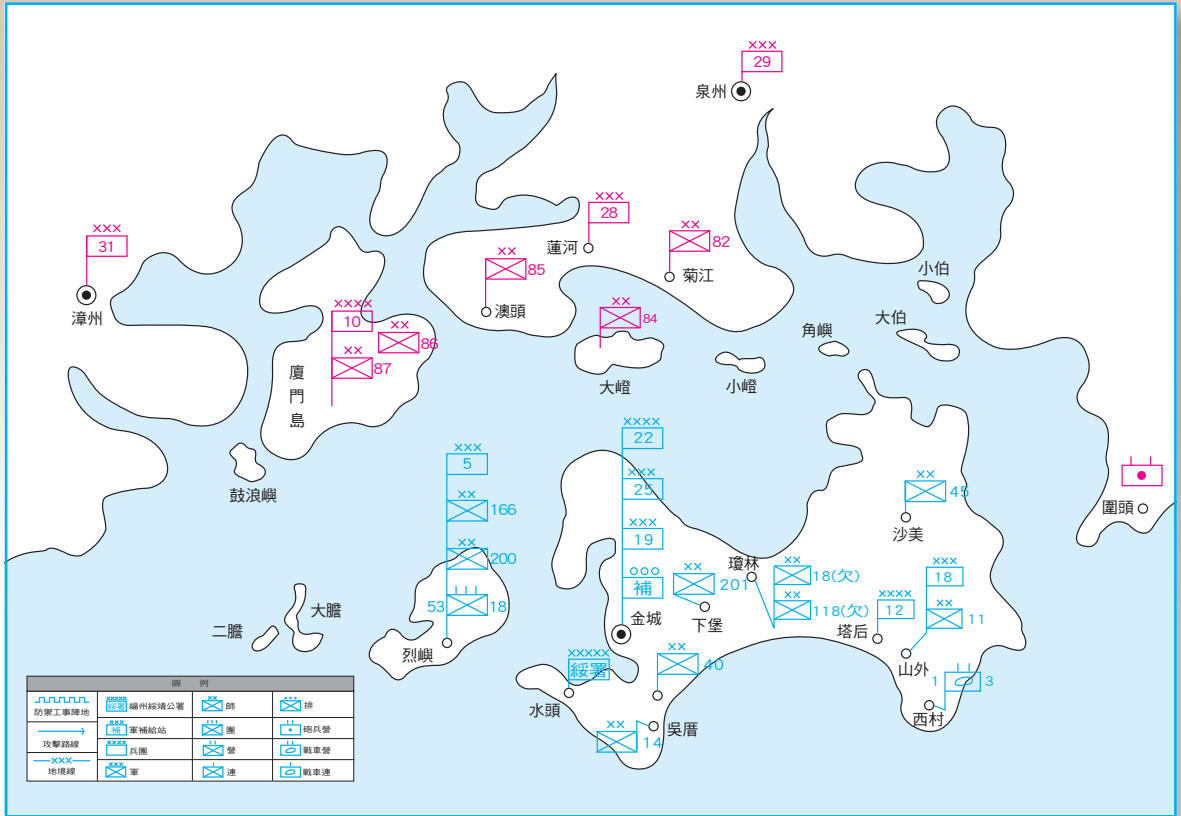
×××
29
泉州

×××
31
漳州

×××
28
蓮河

××
85
澳頭

××
82
菊江

小伯
大伯
角嶼

××
84
大嶝
小嶝

××××
10
××
86
××
87
廈門島

鼓浪嶼

×××
5
××
166
××
200
53
18
烈嶼

二膽
大膽

××××
22
×××
25
×××
19
補
金城

××
201
下堡
瓊林

××
18(欠)
××
118(欠)

××
45
沙美

圍頭

××××
12
塔后

×××
18
××
11
山外

1
3
西村

×××××
綏署
水頭

××
40

××
14
吳厝

| 圖例 | | | |
|---|---|---|---|
| 防禦工事陣地 | 福州綏靖公署 | 師 | 排 |
| 攻擊路線 | 軍補給站 | 團 | 砲兵營 |
| 地境線 | 兵團 | 營 | 戰車營 |
| | 軍 | 連 | 戰車連 |